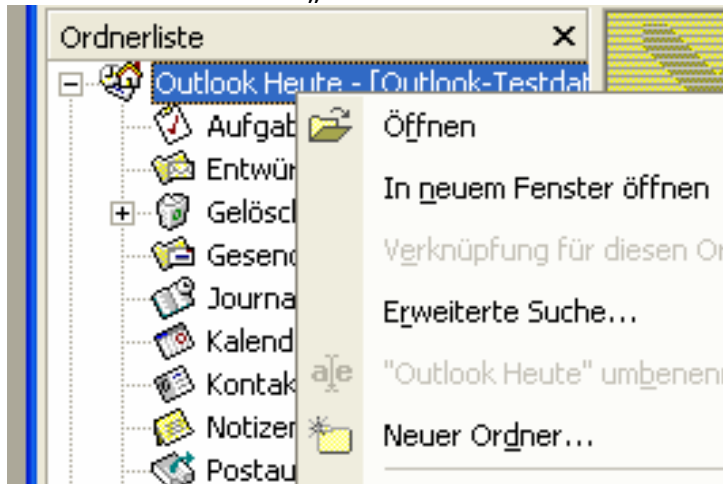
Ordnerliste ×

Outlook Heute - [Outlook-Testdat

Aufgab

Entwür

Gelöscl

Gesend

Journa

Kalend

Kontak

Notizen

Postau

Öffnen

In neuem Fenster öffnen

Verknüpfung für diesen Or

Erweiterte Suche...

"Outlook Heute" umbenenn

Neuer Ordner...